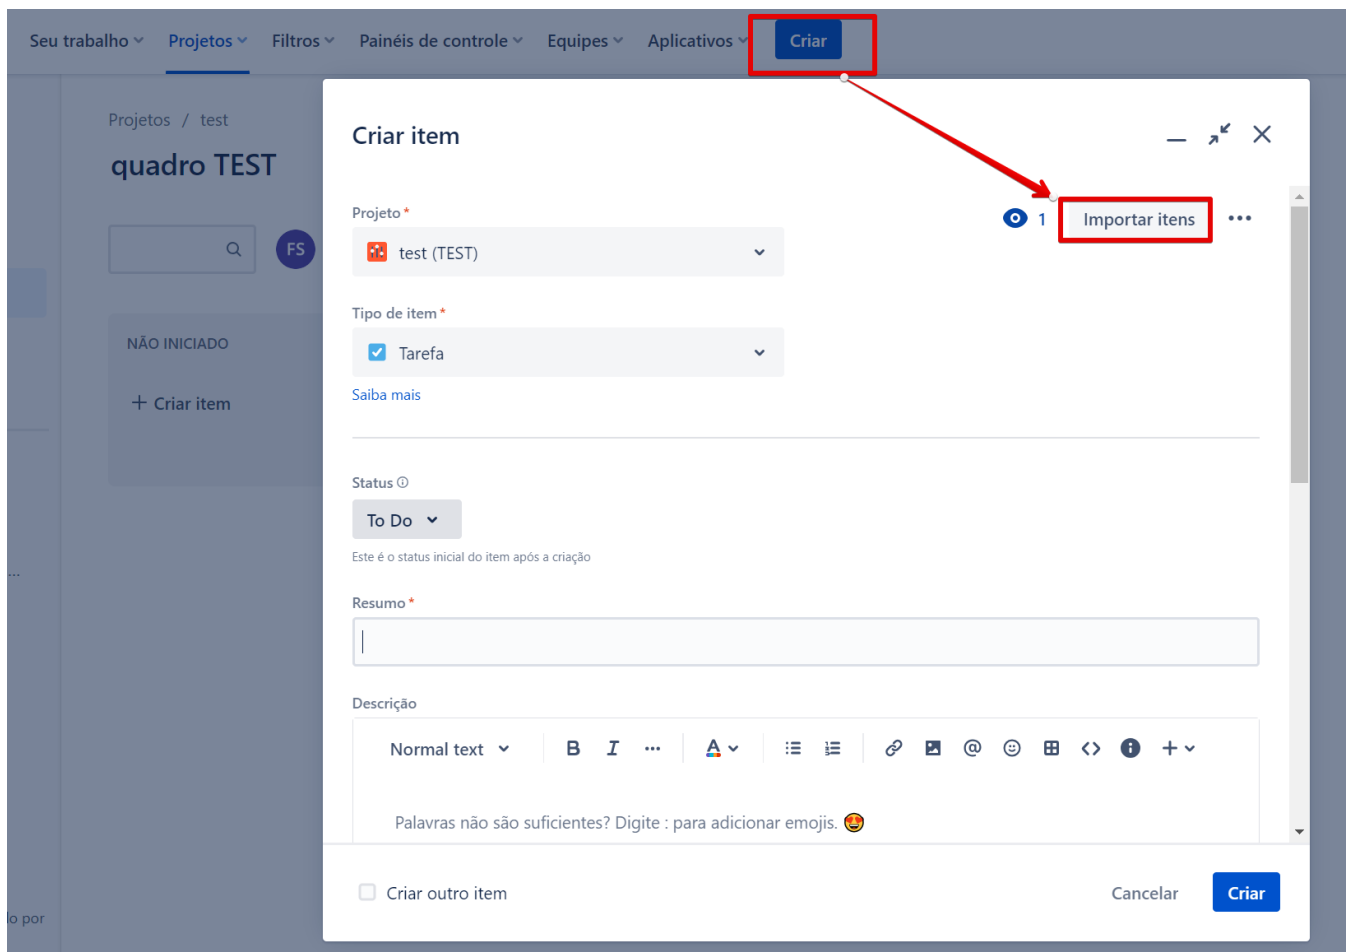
Seu trabalho Projetos Filtros Painéis de controle Equipes Aplicativos Criar

Projetos / test

quadro TEST

FS

NÃO INICIADO

+ Criar item

...

lo por

Criar item

Projeto *

test (TEST)

1 Importar itens •••

Tipo de item *

Tarefa

Saiba mais

Status

To Do

Este é o status inicial do item após a criação

Resumo *

Descrição

Normal text B I ··· A

Palavras não são suficientes? Digite : para adicionar emojis.

Criar outro item

Cancelar Criar